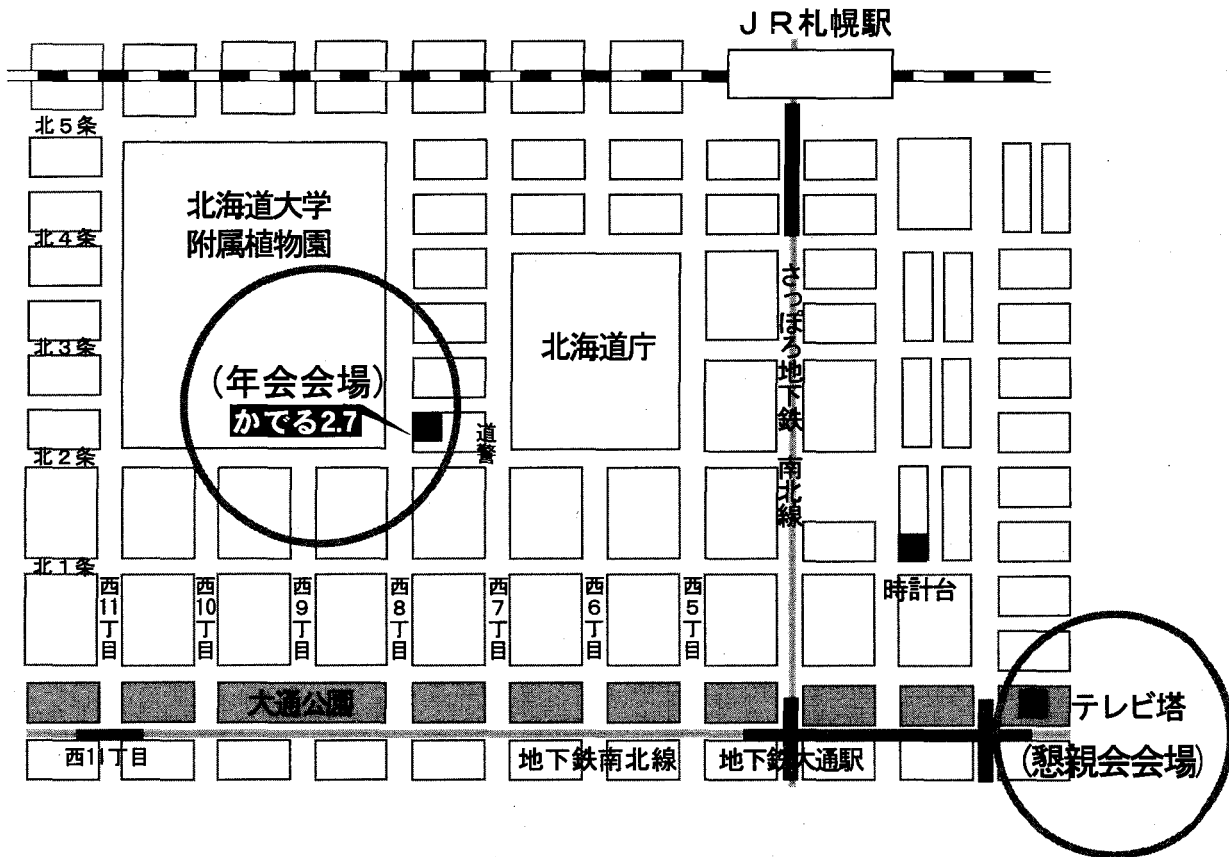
ＪＲ札幌駅

北５条

北４条

北３条

北２条

北１条

北海道大学
附属植物園

北海道庁

（年会会場）
かでる2.7

道警

さっぽろ地下鉄南北線

時計台

西11丁目

西10丁目

西9丁目

西8丁目

西7丁目

西6丁目

西5丁目

大通公園

テレビ塔
（懇親会会場）

西11丁目

地下鉄南北線

地下鉄大通駅